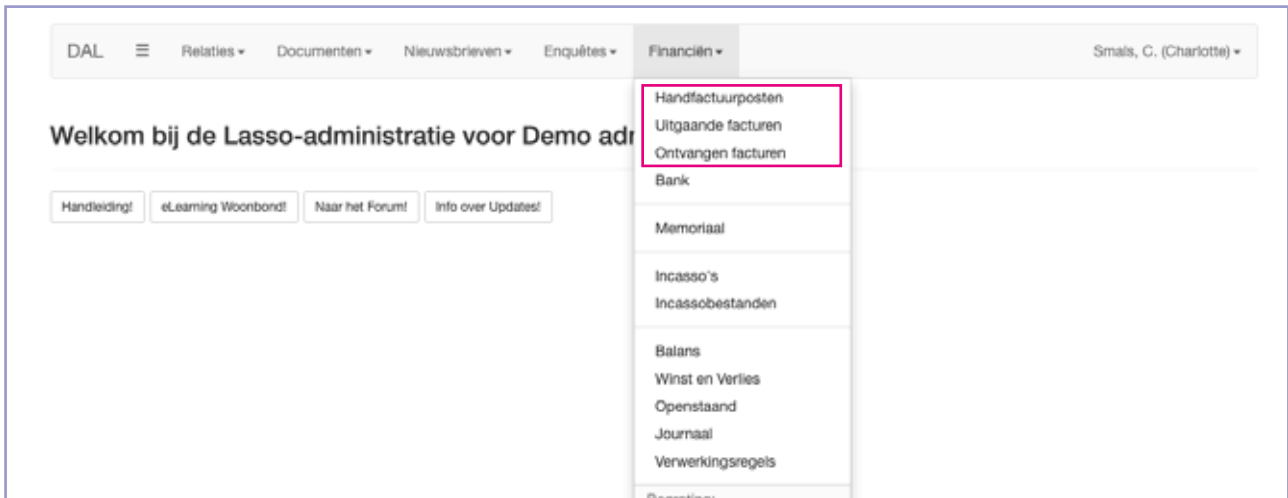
DAL ☰ Relaties ▾ Documenten ▾ Nieuwsbrieven ▾ Enquêtes ▾ Financiën ▾ Smals, C. (Charlotte) ▾

Welkom bij de Lasso-administratie voor Demo adr

Handleiding! eLearning Woonbond! Naar het Forum! Info over Updates!

Handfactuurposten
Uitgaande facturen
Ontvangen facturen
Bank

Memoriaal

Incasso's
Incassobestanden

Balans
Winst en Verlies
Openstaand
Journaal
Verwerkingsregels

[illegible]